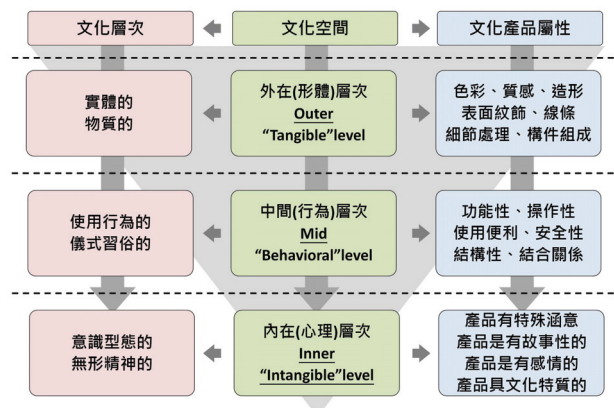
文化層次

文化空間

文化產品屬性

實體的
物質的

外在(形體)層次
Outer
"Tangible"level

色彩、質感、造形
表面紋飾、線條
細節處理、構件組成

使用行為的
儀式習俗的

中間(行為)層次
Mid
"Behavioral"level

功能性、操作性
使用便利、安全性
結構性、結合關係

意識型態的
無形精神的

內在(心理)層次
Inner
"Intangible"level

產品有特殊涵意
產品是有故事性的
產品是有感情的
產品具文化特質的